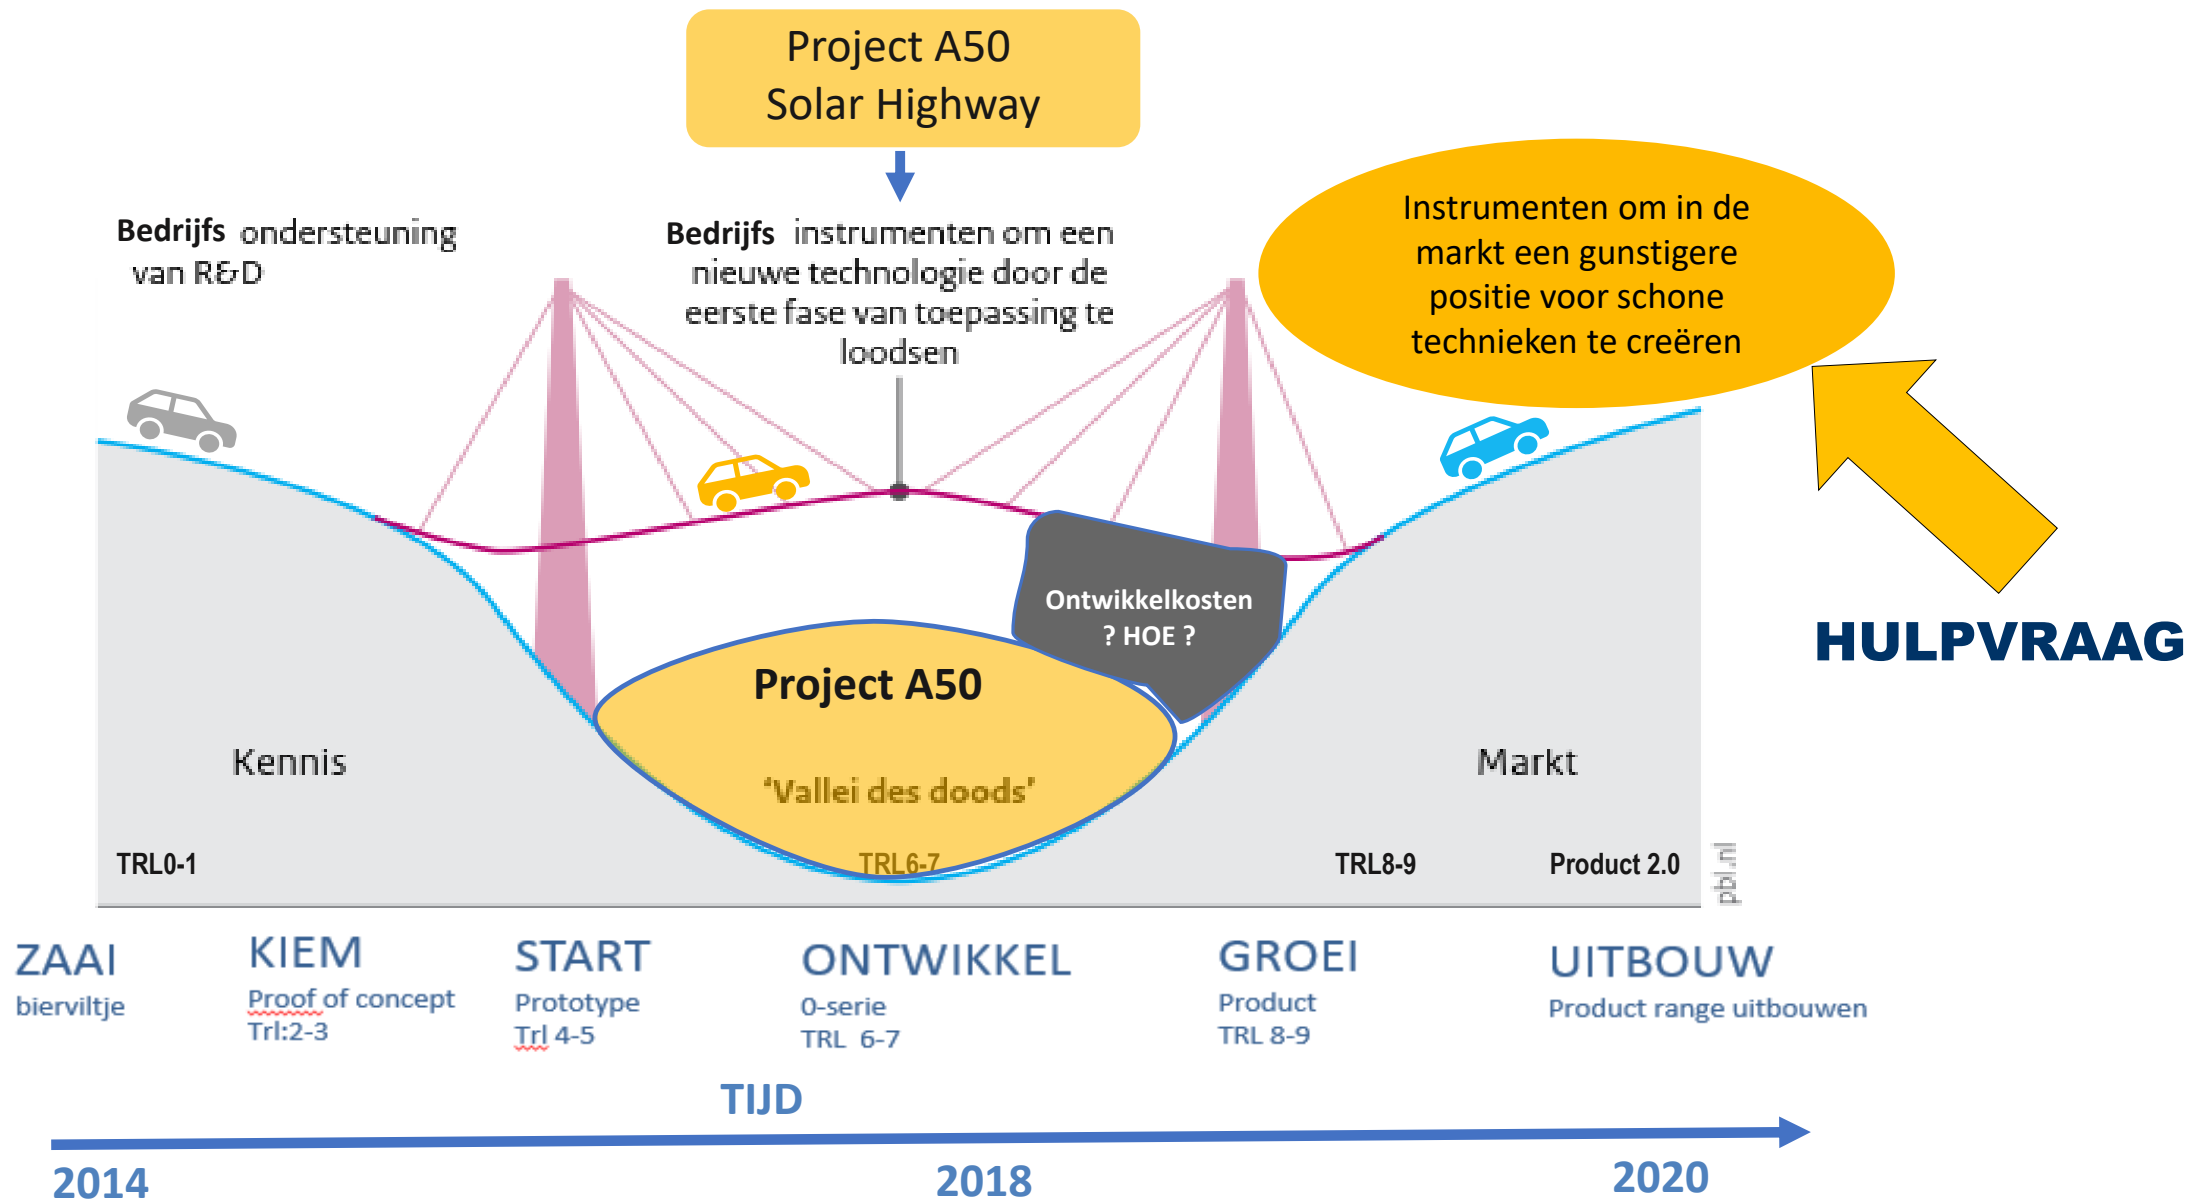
Project A50
Solar Highway

Bedrijfs ondersteuning van R&D

Bedrijfs instrumenten om een nieuwe technologie door de eerste fase van toepassing te loodsen

Instrumenten om in de markt een gunstigere positie voor schone technieken te creëren

Ontwikkelkosten
? HOE ?

HULPVRAAG

Project A50

Kennis

'Vallei des doods'

Markt

TRL0-1

TRL6-7

TRL8-9

Product 2.0

pbl.nl

ZAAI
bierviltje

KIEM
Proof of concept
Trl:2-3

START
Prototype
Trl 4-5

ONTWIKKEL
0-serie
TRL 6-7

GROEI
Product
TRL 8-9

UITBOUW
Product range uitbouwen

TIJD

2014

2018

2020